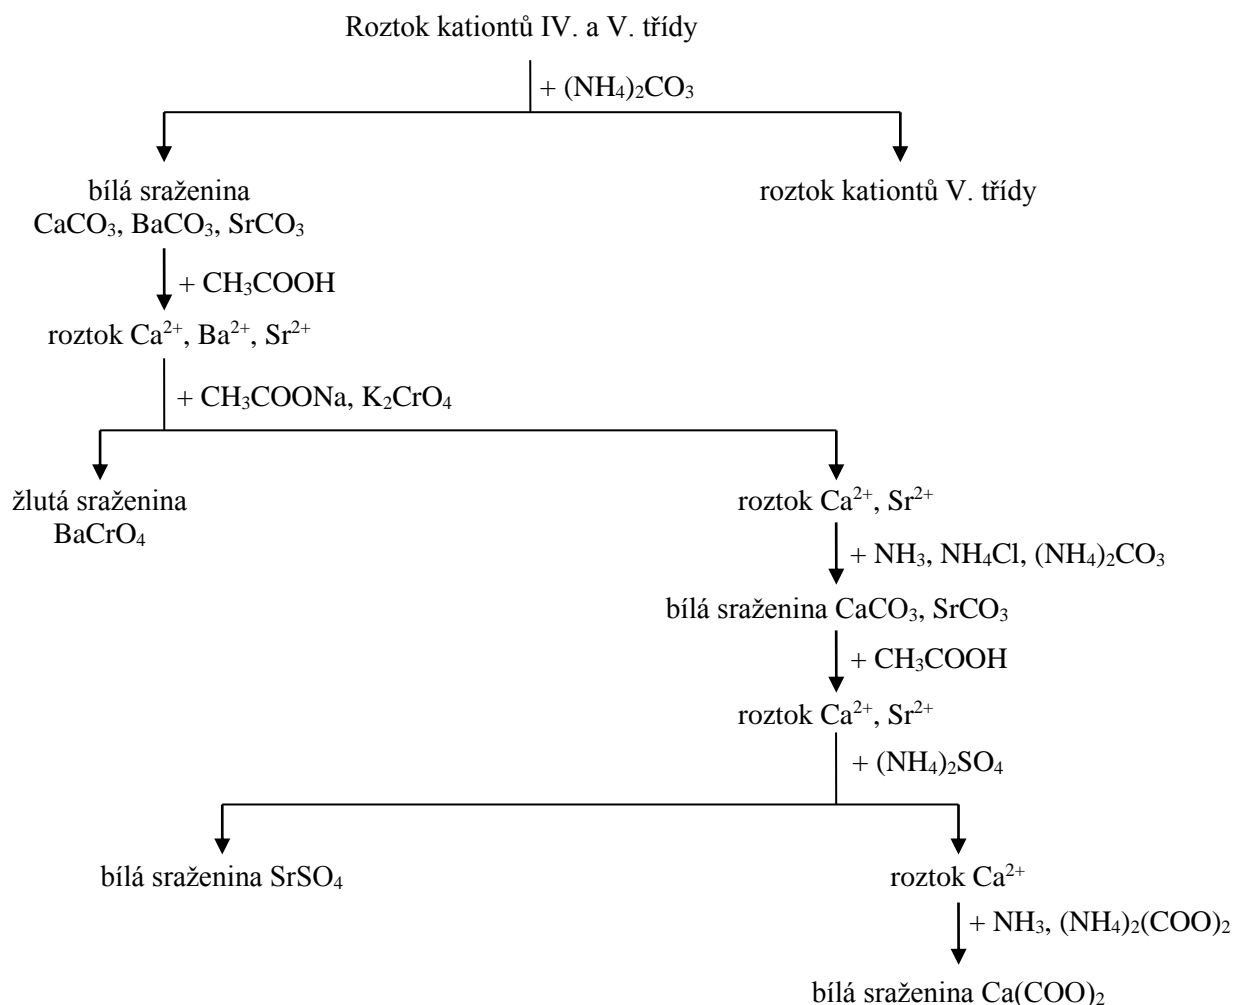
Roztok kationtů IV. a V. třídy

+ $(NH_4)_2CO_3$

bílá sraženina
$CaCO_3$, $BaCO_3$, $SrCO_3$

roztok kationtů V. třídy

+ $CH_3COOH$

roztok $Ca^{2+}$, $Ba^{2+}$, $Sr^{2+}$

+ $CH_3COONa$, $K_2CrO_4$

žlutá sraženina
$BaCrO_4$

roztok $Ca^{2+}$, $Sr^{2+}$

+ $NH_3$, $NH_4Cl$, $(NH_4)_2CO_3$

bílá sraženina $CaCO_3$, $SrCO_3$

+ $CH_3COOH$

roztok $Ca^{2+}$, $Sr^{2+}$

+ $(NH_4)_2SO_4$

bílá sraženina $SrSO_4$

roztok $Ca^{2+}$

+ $NH_3$, $(NH_4)_2(COO)_2$

bílá sraženina $Ca(COO)_2$